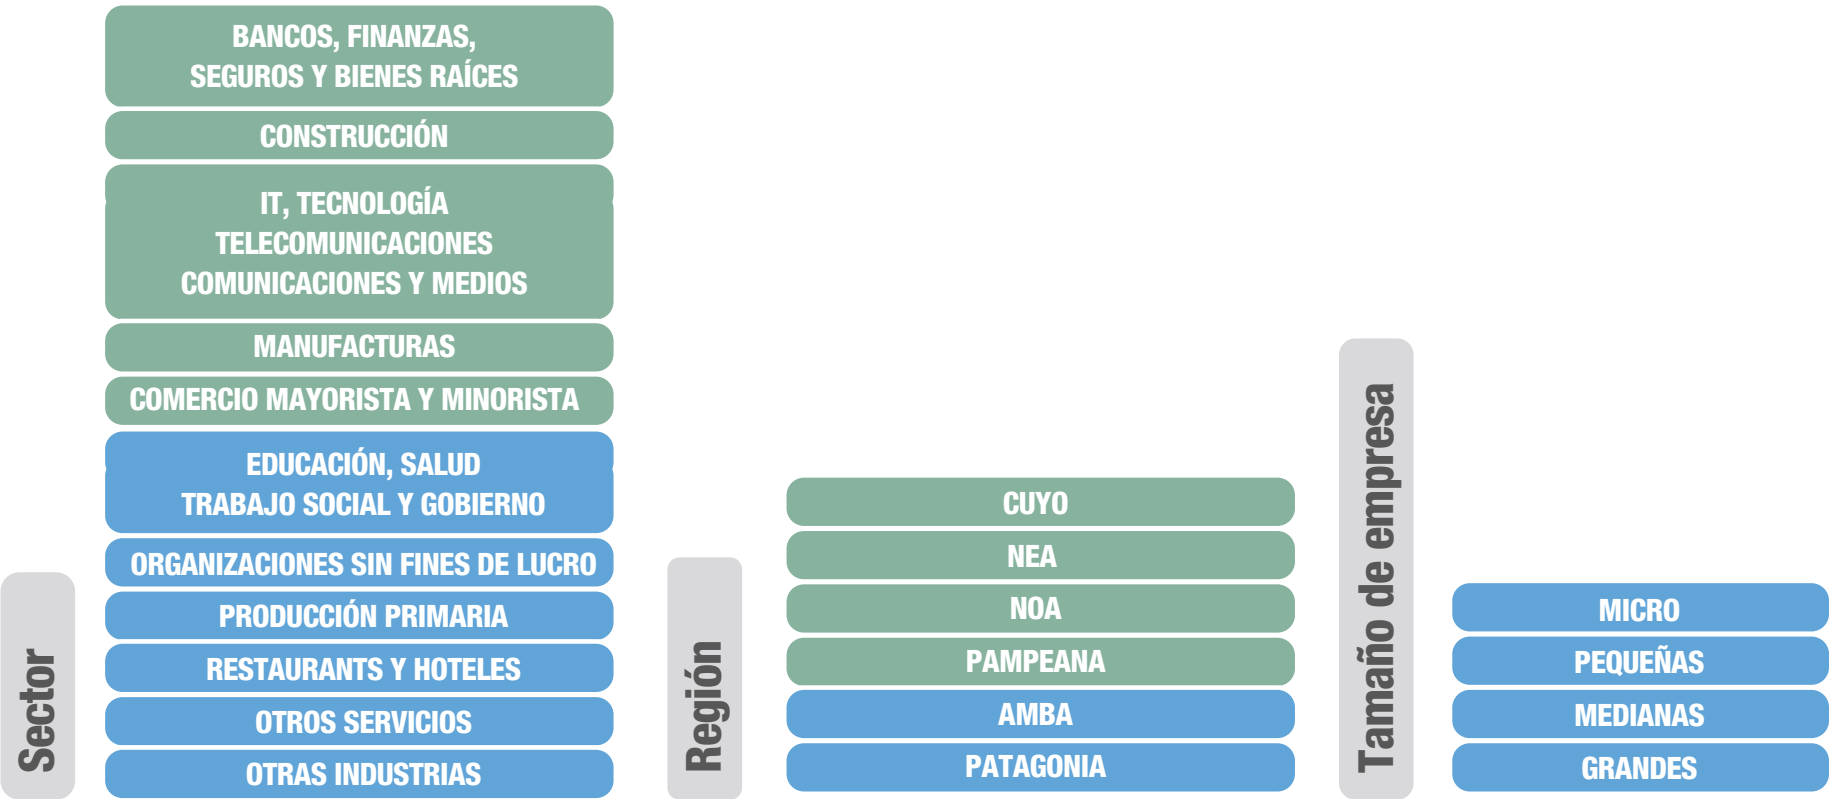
Sector

BANCOS, FINANZAS, SEGUROS Y BIENES RAÍCES

CONSTRUCCIÓN

IT, TECNOLOGÍA TELECOMUNICACIONES COMUNICACIONES Y MEDIOS

MANUFACTURAS

COMERCIO MAYORISTA Y MINORISTA

EDUCACIÓN, SALUD TRABAJO SOCIAL Y GOBIERNO

ORGANIZACIONES SIN FINES DE LUCRO

PRODUCCIÓN PRIMARIA

RESTAURANTS Y HOTELES

OTROS SERVICIOS

OTRAS INDUSTRIAS

Región

CUYO

NEA

NOA

PAMPEANA

AMBA

PATAGONIA

Tamaño de empresa

MICRO

PEQUEÑAS

MEDIANAS

GRANDES